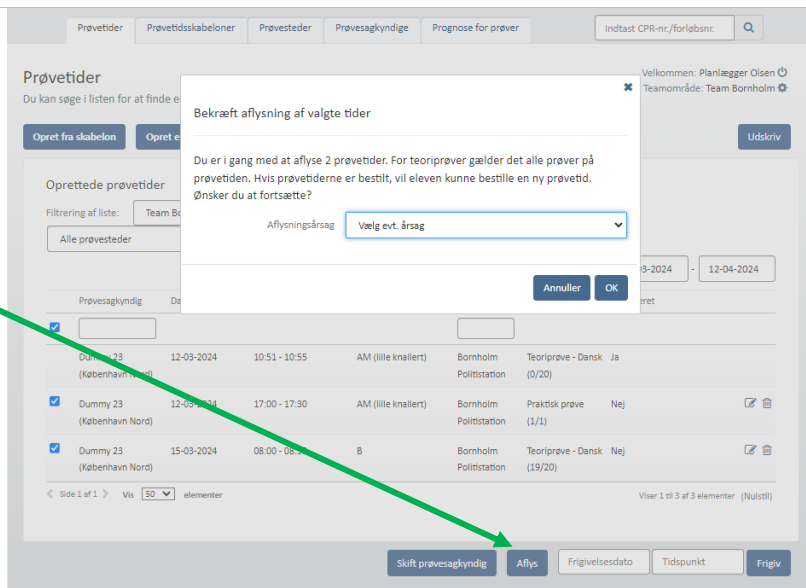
Prøvetider | Prøvetidsskabeloner | Prøvesteder | Prøvesagkyndige | Prognose for prøver

Indtast CPR-nr./forløbsnr.

Prøvetider

Du kan søge i listen for at finde e

Velkommen: Planlægger Olsen

Teamområde: Team Bornholm

Opret fra skabelon

Opret e

Udskriv

Oprettede prøvetider

Filtrering af liste:

Team Bo

Alle prøvesteder

3-2024 - 12-04-2024

Prøvesagkyndig

Da

eret

| | Prøvesagkyndig | Da | | | | | eret | |
|---|---|---|---|---|---|---|---|---|
| | Dummy 23 (København Nord) | 12-03-2024 | 10:51 - 10:55 | AM (lille knallert) | Bornholm Politistation | Teoriprøve - Dansk (0/20) | Ja | |
| ☑ | Dummy 23 (København Nord) | 12-03-2024 | 17:00 - 17:30 | AM (lille knallert) | Bornholm Politistation | Praktisk prøve (1/1) | Nej | |
| ☑ | Dummy 23 (København Nord) | 15-03-2024 | 08:00 - 08:3 | B | Bornholm Politistation | Teoriprøve - Dansk (19/20) | Nej | |

Side 1 af 1

Vis 50 elementer

Viser 1 til 3 af 3 elementer (Nulstil)

Skift prøvesagkyndig

Aflys

Frigivelsesdato

Tidspunkt

Frigiv

Bekræft aflysning af valgte tider

Du er i gang med at aflyse 2 prøvetider. For teoriprøver gælder det alle prøver på prøvetiden. Hvis prøvetiderne er bestilt, vil eleven kunne bestille en ny prøvetid. Ønsker du at fortsætte?

Aflysningsårsag

Vælg evt. årsag

Annuller

OK